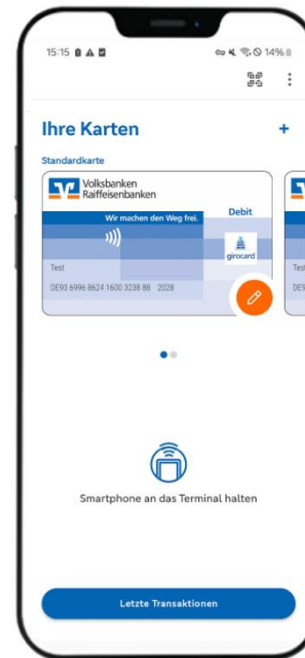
15:15 14%

Ihre Karten +

Standardkarte

Volksbanken Raiffeisenbanken

Wir machen den Weg frei.

Debit

girocard

Test

DE93 6996 8624 1600 3238 88 2028

Smartphone an das Terminal halten

Letzte Transaktionen